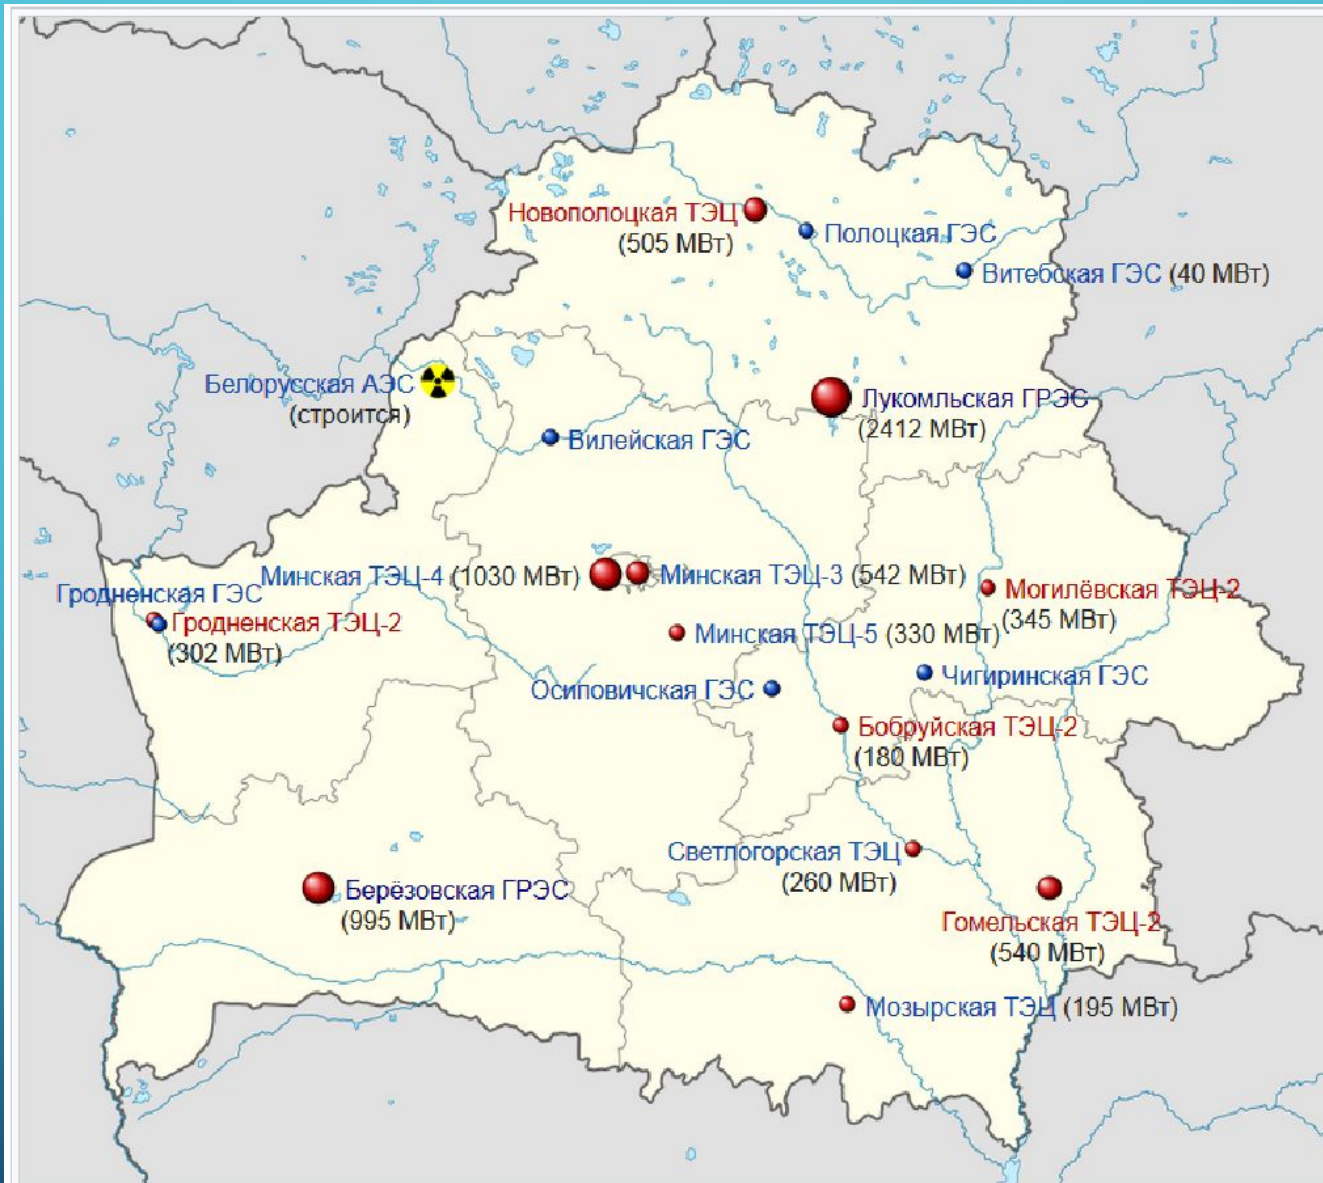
Новополоцкая ТЭЦ
(505 МВт)
Полоцкая ГЭС
Витебская ГЭС (40 МВт)
Белорусская АЭС
(строится)
Лукомльская ГРЭС
(2412 МВт)
Вилейская ГЭС
Гродненская ГЭС
Минская ТЭЦ-4 (1030 МВт)
Минская ТЭЦ-3 (542 МВт)
Могилёвская ТЭЦ-2
(345 МВт)
Гродненская ТЭЦ-2
(302 МВт)
Минская ТЭЦ-5 (330 МВт)
Чигиринская ГЭС
Осиповичская ГЭС
Бобруйская ТЭЦ-2
(180 МВт)
Светлогорская ТЭЦ
(260 МВт)
Берёзовская ГРЭС
(995 МВт)
Гомельская ТЭЦ-2
(540 МВт)
Мозырская ТЭЦ (195 МВт)